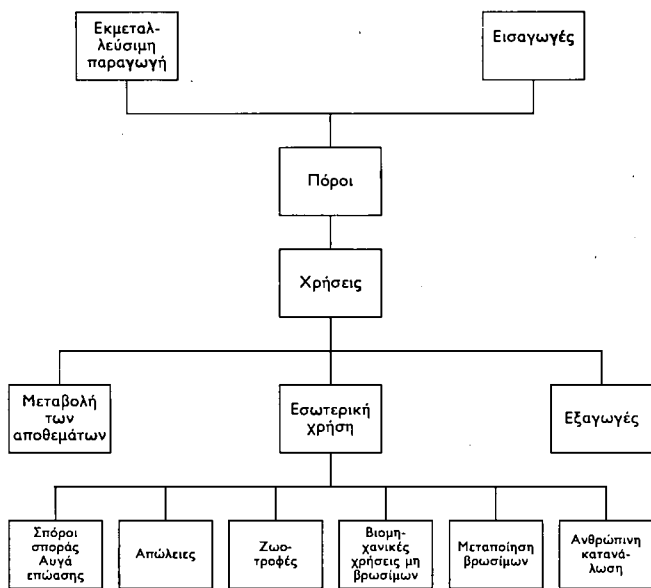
Εκμεταλλεύσιμη παραγωγή

Εισαγωγές

Πόροι

Χρήσεις

Μεταβολή των αποθεμάτων

Εσωτερική χρήση

Εξαγωγές

Σπόροι σποράς Αυγά επώασης

Απώλειες

Ζωοτροφές

Βιομηχανικές χρήσεις μη βρωσίμων

Μεταποίηση βρωσίμων

Ανθρώπινη κατανάλωση